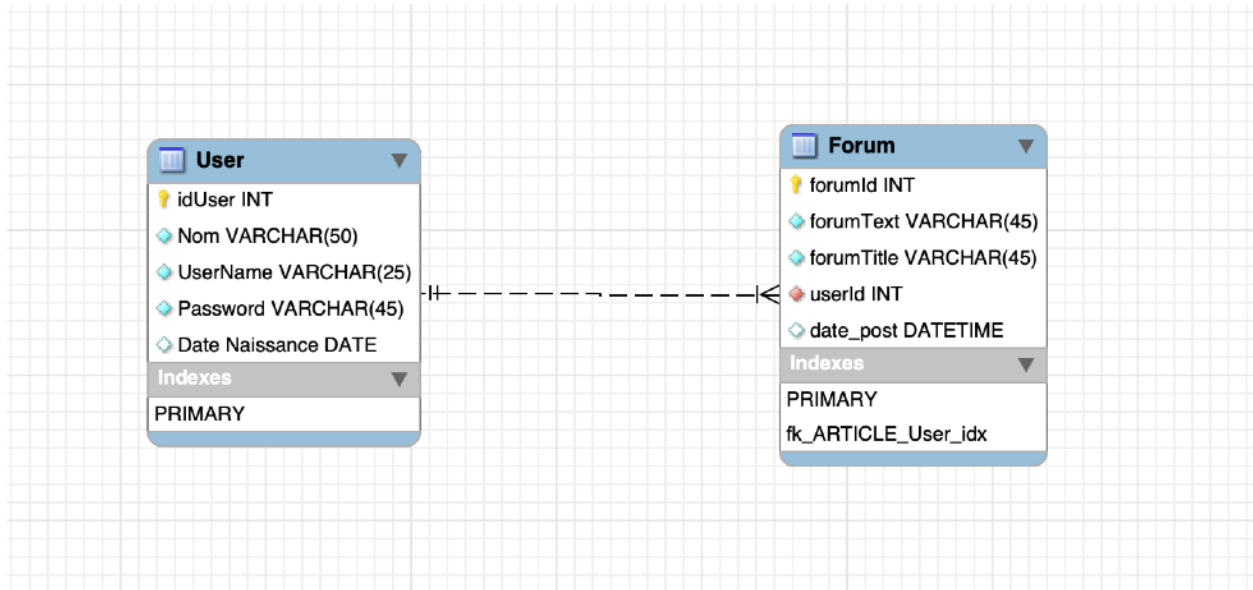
User
idUser INT
Nom VARCHAR(50)
UserName VARCHAR(25)
Password VARCHAR(45)
Date Naissance DATE
Indexes
PRIMARY

Forum
forumId INT
forumText VARCHAR(45)
forumTitle VARCHAR(45)
userId INT
date_post DATETIME
Indexes
PRIMARY
fk_ARTICLE_User_idx